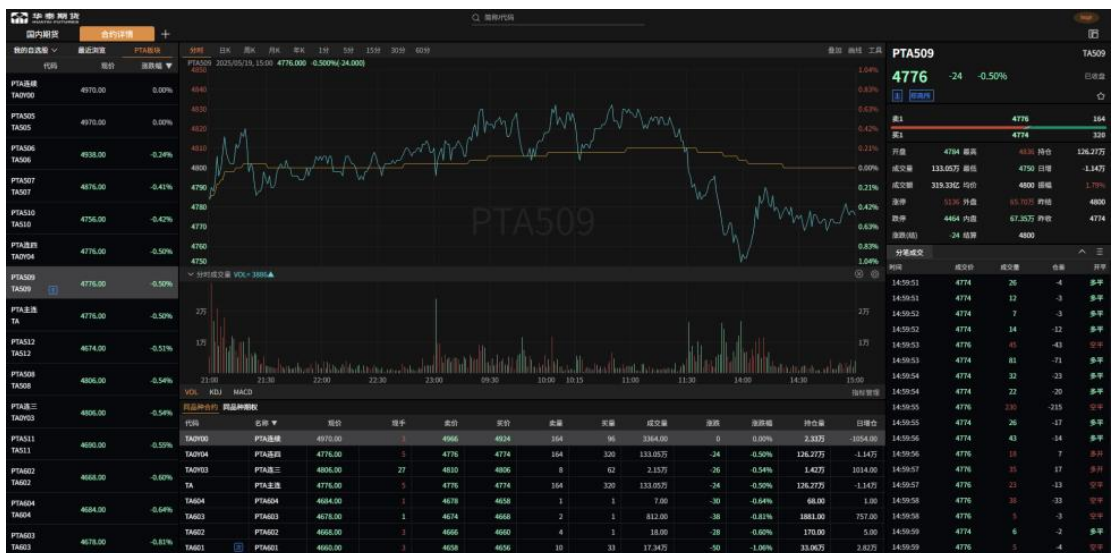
华泰期货 HUATAI FUTURES

国内期货 合约详情 +

Q 搜索代码

我的自选板 最近浏览 PTA板块

代码 现价 涨跌幅

| 代码 | 现价 | 涨跌幅 |
|---|---|---|
| PTA连续 TA0Y00 | 4970.00 | 0.00% |
| PTA505 TA505 | 4970.00 | 0.00% |
| PTA506 TA506 | 4938.00 | -0.24% |
| PTA507 TA507 | 4876.00 | -0.41% |
| PTA510 TA510 | 4756.00 | -0.42% |
| PTA连四 TA0Y04 | 4776.00 | -0.50% |
| PTA509 TA509 | 4776.00 | -0.50% |
| PTA主连 TA | 4776.00 | -0.50% |
| PTA512 TA512 | 4674.00 | -0.51% |
| PTA508 TA508 | 4806.00 | -0.54% |
| PTA连三 TA0Y03 | 4806.00 | -0.54% |
| PTA511 TA511 | 4690.00 | -0.55% |
| PTA602 TA602 | 4668.00 | -0.60% |
| PTA604 TA604 | 4684.00 | -0.64% |
| PTA603 TA603 | 4678.00 | -0.81% |

分时 日K 周K 月K 年K 1分 5分 15分 30分 60分 叠加 画线 工具

PTA509 2025/05/19, 15:00 4776.000 -0.500%(-24.000)

4850 4840 4830 4820 4810 4800 4790 4780 4770 4760 4750

1.04% 0.83% 0.63% 0.42% 0.21% 0.00% 0.21% 0.42% 0.63% 0.83% 1.04%

PTA509

分时成交量 VOL: 3886

2万 1万

21:00 21:30 22:00 22:30 23:00 09:30 10:00 10:15 11:00 11:30 14:00 14:30 15:00

VOL KDJ MACD 指标管理

同品种合约 同品种期权

| 代码 | 名称 | 现价 | 现手 | 买价 | 卖价 | 买量 | 卖量 | 成交量 | 涨跌 | 涨跌幅 | 持仓量 | 日增仓 |
|---|---|---|---|---|---|---|---|---|---|---|---|---|
| TA0Y00 | PTA连续 | 4970.00 | 1 | 4966 | 4924 | 164 | 96 | 3364.00 | 0 | 0.00% | 2.33万 | -1054.00 |
| TA0Y04 | PTA连四 | 4776.00 | 5 | 4776 | 4774 | 164 | 320 | 133.05万 | -24 | -0.50% | 126.27万 | -1.14万 |
| TA0Y03 | PTA连三 | 4806.00 | 27 | 4810 | 4806 | 8 | 62 | 2.15万 | -26 | -0.54% | 1.42万 | 1014.00 |
| TA | PTA主连 | 4776.00 | 5 | 4776 | 4774 | 164 | 320 | 133.05万 | -24 | -0.50% | 126.27万 | -1.14万 |
| TA604 | PTA604 | 4684.00 | 1 | 4678 | 4658 | 1 | 1 | 7.00 | -30 | -0.64% | 68.00 | 1.00 |
| TA603 | PTA603 | 4678.00 | 1 | 4674 | 4666 | 2 | 1 | 812.00 | -38 | -0.81% | 1881.00 | 757.00 |
| TA602 | PTA602 | 4668.00 | 1 | 4666 | 4660 | 4 | 1 | 18.00 | -28 | -0.60% | 170.00 | 5.00 |
| TA601 | PTA601 | 4660.00 | 1 | 4658 | 4656 | 10 | 33 | 17.34万 | -50 | -1.06% | 33.06万 | 2.82万 |

PTA509 TA509

4776 -24 -0.50% 已收盘

| | | |
|---|---|---|
| 卖1 | 4776 | 164 |
| 买1 | 4774 | 320 |

| | | | | | |
|---|---|---|---|---|---|
| 开盘 | 4784 | 最高 | 4836 | 持仓 | 126.27万 |
| 成交量 | 133.05万 | 最低 | 4750 | 日增 | -1.14万 |
| 成交额 | 319.33亿 | 均价 | 4800 | 振幅 | 1.79% |
| 涨停 | 5136 | 外盘 | 65.70万 | 昨结 | 4800 |
| 跌停 | 4464 | 内盘 | 67.35万 | 昨收 | 4774 |
| 涨跌(结) | -24 | 结算 | 4800 | | |

分笔成交

| 时间 | 成交价 | 成交量 | 仓差 | 开平 |
|---|---|---|---|---|
| 14:59:51 | 4774 | 26 | -4 | 多平 |
| 14:59:51 | 4774 | 12 | -3 | 多平 |
| 14:59:52 | 4774 | 7 | -3 | 多平 |
| 14:59:52 | 4774 | 14 | -12 | 多平 |
| 14:59:53 | 4776 | 45 | -43 | 空平 |
| 14:59:53 | 4774 | 81 | -71 | 多平 |
| 14:59:54 | 4774 | 32 | -23 | 多平 |
| 14:59:54 | 4774 | 22 | -20 | 多平 |
| 14:59:55 | 4776 | 230 | -215 | 空平 |
| 14:59:55 | 4774 | 26 | -17 | 多平 |
| 14:59:56 | 4774 | 43 | -14 | 多平 |
| 14:59:56 | 4776 | 18 | 7 | 多开 |
| 14:59:57 | 4776 | 35 | 17 | 多开 |
| 14:59:57 | 4776 | 23 | -13 | 空平 |
| 14:59:58 | 4776 | 38 | -33 | 空平 |
| 14:59:58 | 4776 | 5 | -3 | 空平 |
| 14:59:59 | 4774 | 6 | -2 | 多平 |
| 14:59:59 | 4776 | 5 | -4 | 空平 |